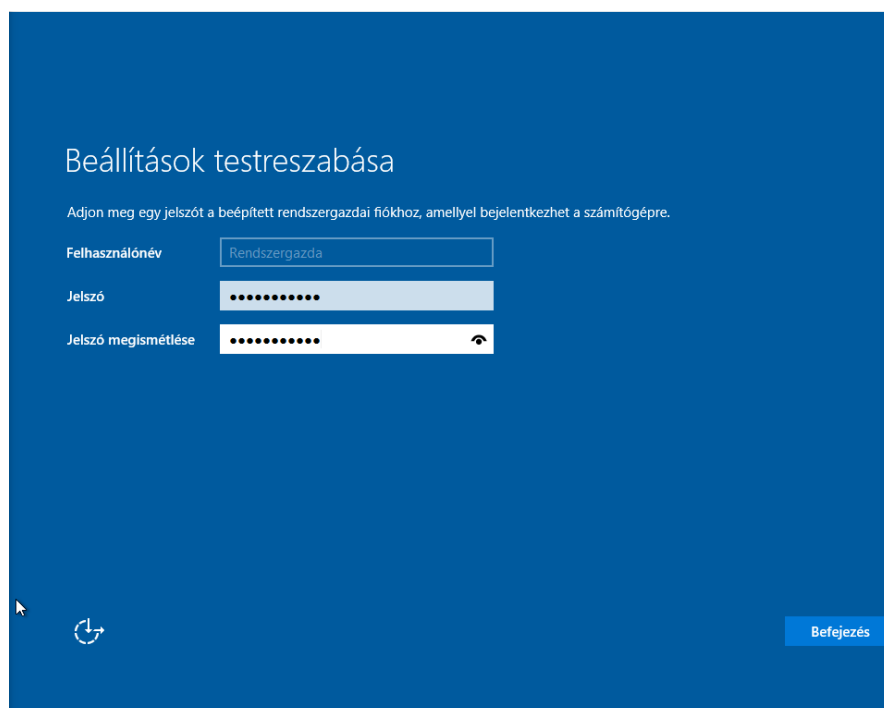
Beállítások testreszabása

Adjon meg egy jelszót a beépített rendszergazdai fiókhoz, amellyel bejelentkezhet a számítógépre.

Felhasználónév Rendszergazda

Jelszó ●●●●●●●●●●●

Jelszó megismétlése ●●●●●●●●●●●

Befejezés